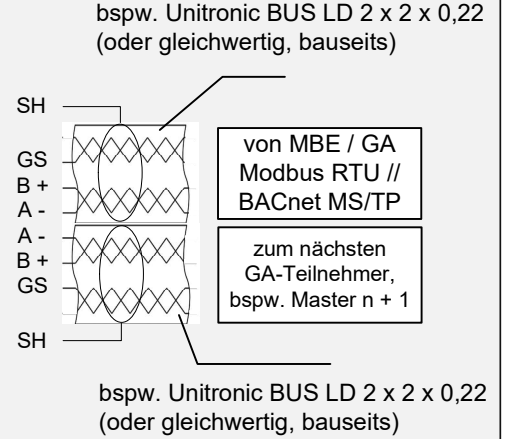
bspw. Unitronic BUS LD 2 x 2 x 0,22 (oder gleichwertig, bauseits)

SH
GS
B +
A -
A -
B +
GS
SH

von MBE / GA
Modbus RTU //
BACnet MS/TP

zum nächsten GA-Teilnehmer, bspw. Master n + 1

bspw. Unitronic BUS LD 2 x 2 x 0,22 (oder gleichwertig, bauseits)